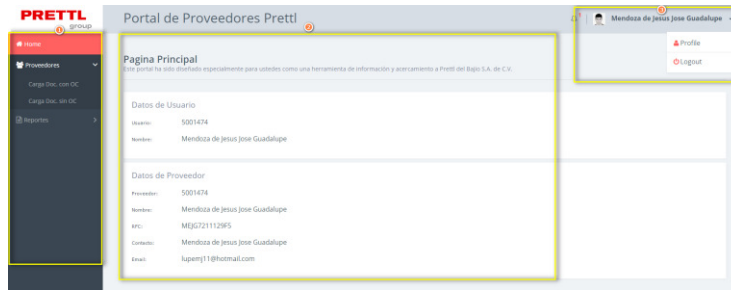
PRETTL group

1

Home

Proveedores

Carga Doc. con OC

Carga Doc. sin OC

Reportes

Portal de Proveedores Prettl

2

3

Mendoza de Jesus Jose Guadalupe

Profile

Logout

Pagina Principal

Este portal ha sido diseñado especialmente para ustedes como una herramienta de información y acercamiento a Prettl del Bajío S.A. de C.V.

Datos de Usuario

Usuario: 5001474

Nombre: Mendoza de Jesus Jose Guadalupe

Datos de Proveedor

Proveedor: 5001474

Nombre: Mendoza de Jesus Jose Guadalupe

RFC: MEJG721112­9F5

Contacto: Mendoza de Jesus Jose Guadalupe

Email: lupemj11@hotmail.com